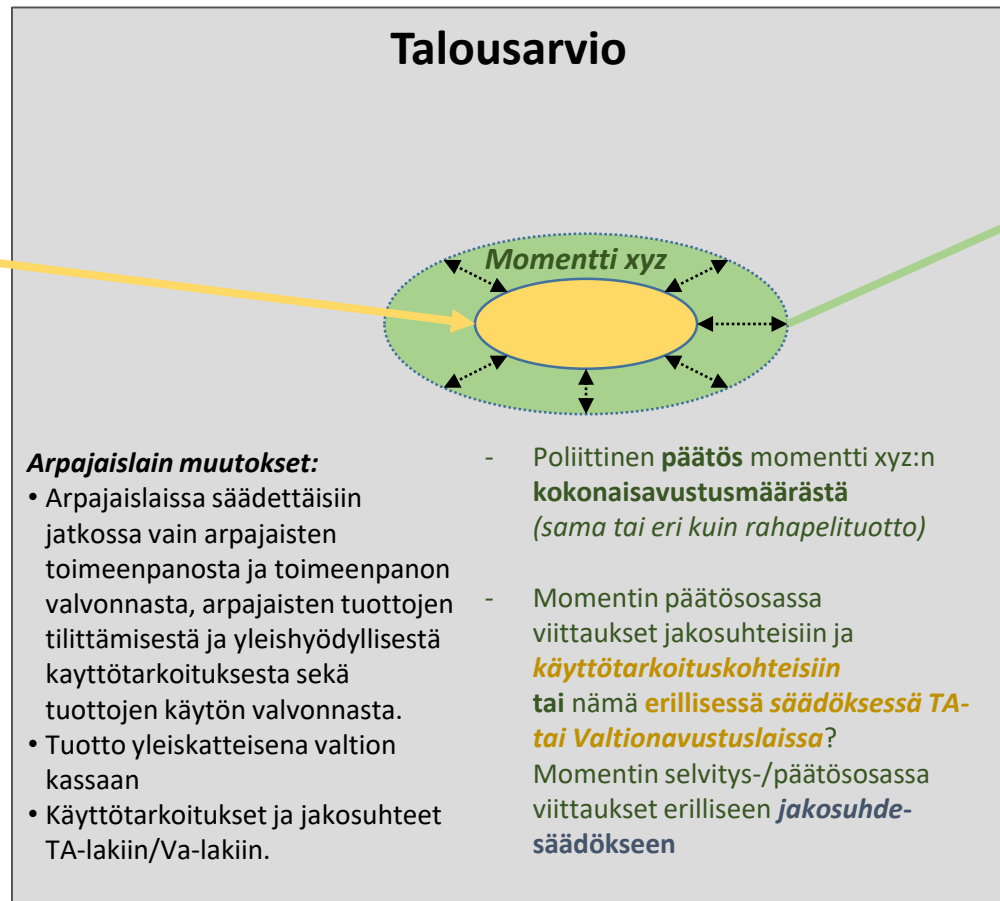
Talousarvio

Momentti xyz

Arpajaislain muutokset:
• Arpajaislaissa säädettäisiin jatkossa vain arpajaisten toimeenpanosta ja toimeenpanon valvonnasta, arpajaisten tuottojen tilittämisestä ja yleishyödyllisestä kayttötarkoituksesta sekä tuottojen käytön valvonnasta.
• Tuotto yleiskatteisena valtion kassaan
• Käyttötarkoitukset ja jakosuhteet TA-lakiin/Va-lakiin.

- Poliittinen päätös momentti xyz:n kokonaisavustusmäärästä (sama tai eri kuin rahapelituotto)

- Momentin päätösosassa viittaukset jakosuhteisiin ja käyttötarkoituskohteisiin tai nämä erillisessä säädöksessä TA- tai Valtionavustuslaissa? Momentin selvitys-/päätösosassa viittaukset erilliseen jakosuhdesäädökseen